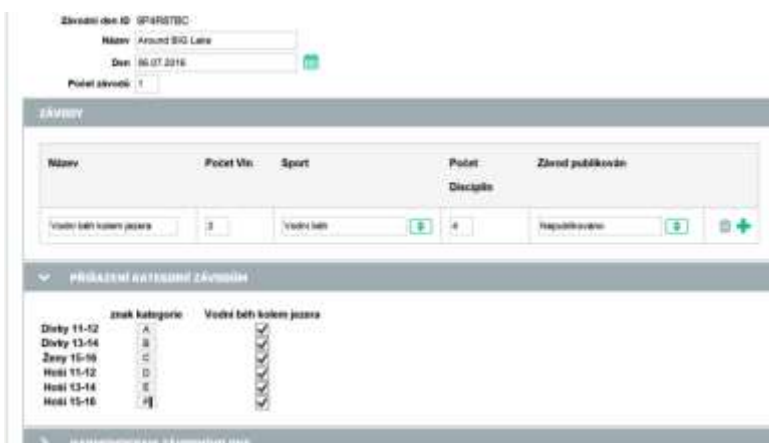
Závodní den ID 9P4R8TBC
Název Around BIG Lake
Den 06.07.2016
Počet závodů 1

ZÁVODY

| Název | Počet Vln | Sport | Počet Disciplín | Závod publikován |
|---|---|---|---|---|
| Vodní běh kolem jezera | 3 | Vodní běh | 4 | Nepublikováno |

PŘIŘAZENÍ KATEGORIÍ ZÁVODŮM

| | znak kategorie | Vodní běh kolem jezera |
|---|---|---|
| Dívky 11-12 | A | ✓ |
| Dívky 13-14 | B | ✓ |
| Ženy 15-16 | C | ✓ |
| Hoši 11-12 | D | ✓ |
| Hoši 13-14 | E | ✓ |
| Hoši 15-16 | F | ✓ |

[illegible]